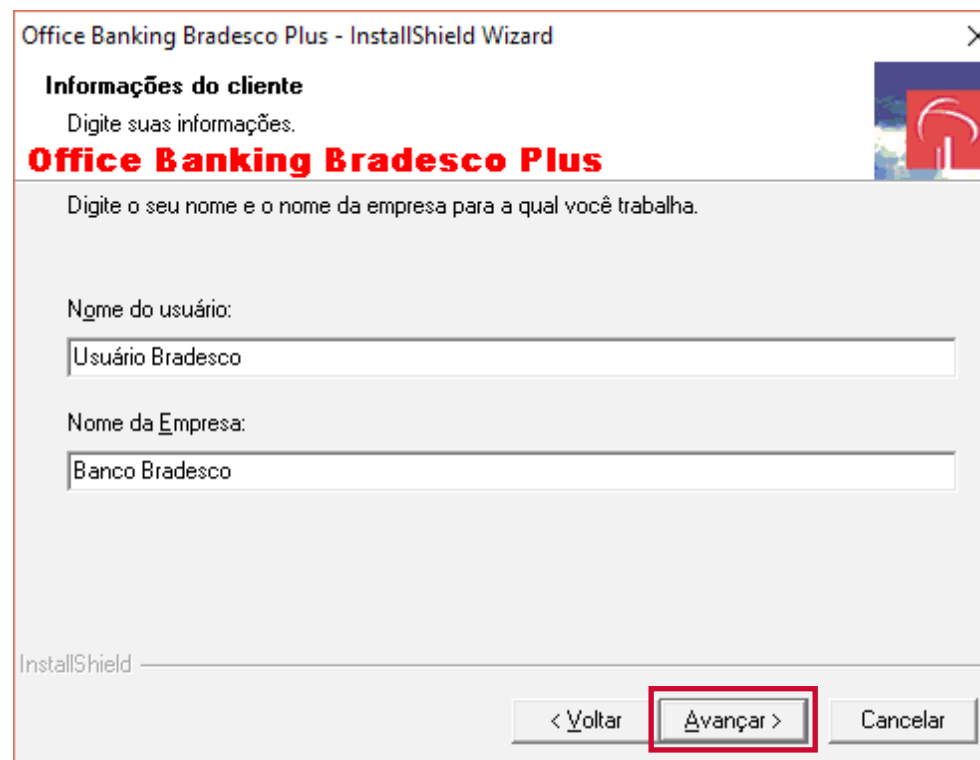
Office Banking Bradesco Plus - InstallShield Wizard

×

Informações do cliente

Digite suas informações.

Office Banking Bradesco Plus

Digite o seu nome e o nome da empresa para a qual você trabalha.

Nome do usuário:

Usuário Bradesco

Nome da Empresa:

Banco Bradesco

InstallShield

< Voltar

Avançar >

Cancelar